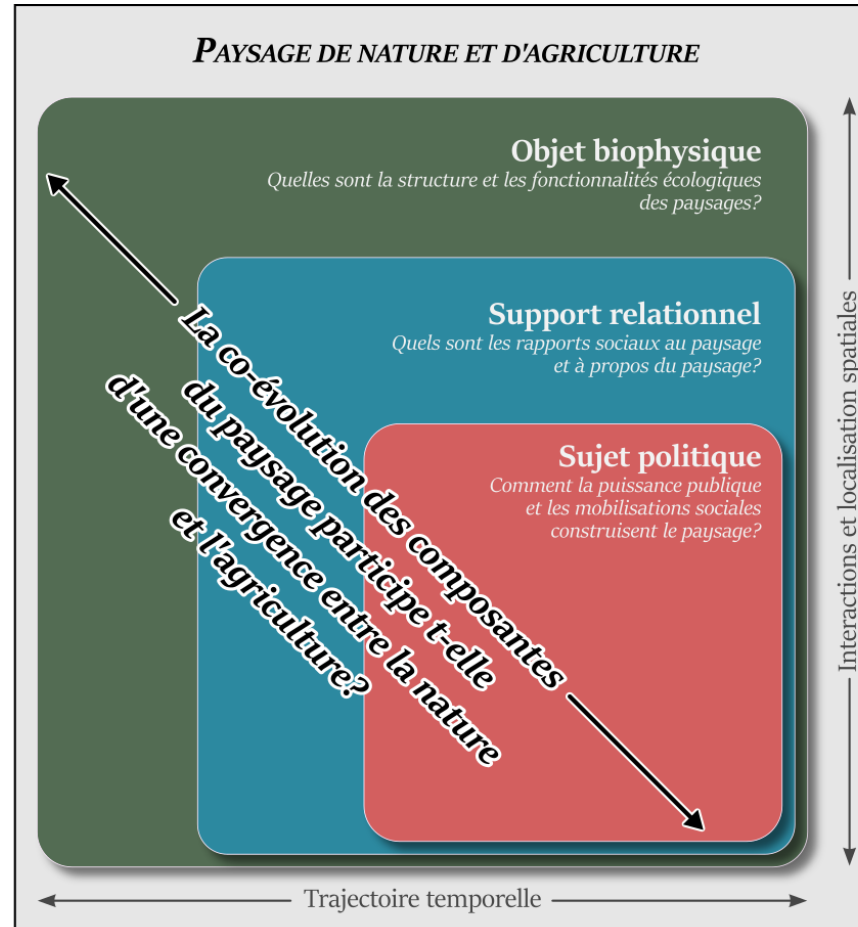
PAYSAGE DE NATURE ET D'AGRICULTURE

Objet biophysique
Quelles sont la structure et les fonctionnalités écologiques des paysages?

Support relationnel
Quels sont les rapports sociaux au paysage et à propos du paysage?

Sujet politique
Comment la puissance publique et les mobilisations sociales construisent le paysage?

La co-évolution des composantes du paysage participe t-elle d'une convergence entre la nature et l'agriculture?

Interactions et localisation spatiales

Trajectoire temporelle